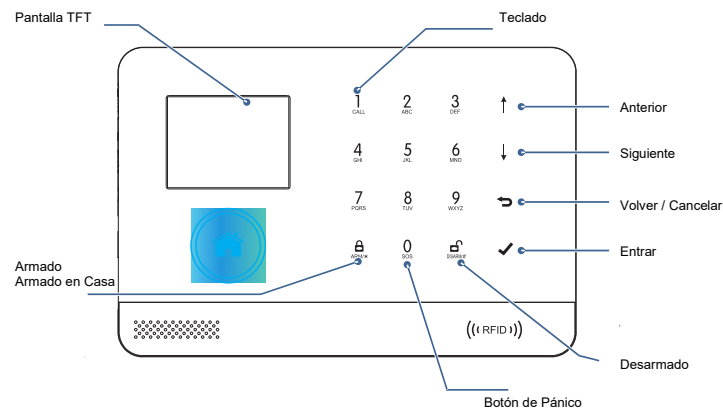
Pantalla TFT

Teclado

1 CALL
2 ABC
3 DEF
4 GHI
5 JKL
6 MNO
7 PQRS
8 TUV
9 WXYZ
ARM/✱
0 SOS
DISARM/#

Anterior

Siguiente

Volver / Cancelar

Entrar

Armado
Armado en Casa

((RFID))

Desarmado

Botón de Pánico